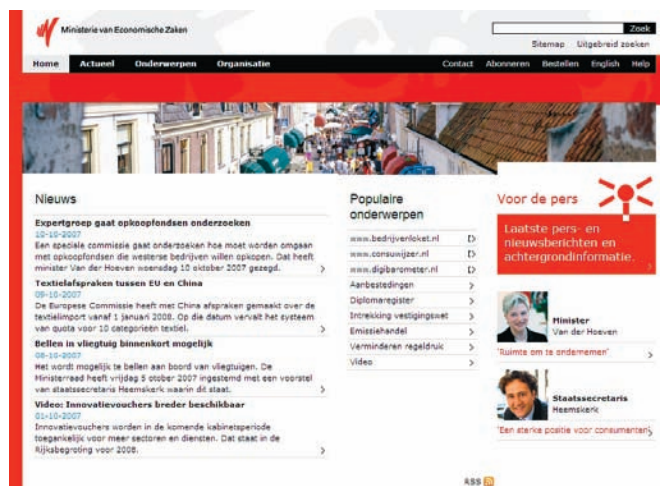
Ministerie van Economische Zaken

Zoek

Sitemap Uitgebreid zoeken

Home Actueel Onderwerpen Organisatie

Contact Abonneren Bestellen English Help

Nieuws

Expertgroep gaat opkoopfondsen onderzoeken
10-10-2007
Een speciale commissie gaat onderzoeken hoe moet worden omgaan met opkoopfondsen die westerse bedrijven willen opkopen. Dat heeft minister Van der Hoeven woensdag 10 oktober 2007 gezegd.

Textielafspraken tussen EU en China
09-10-2007
De Europese Commissie heeft met China afspraken gemaakt over de textielimport vanaf 1 januari 2008. Op die datum vervalt het systeem van quota voor 10 categorieën textiel.

Bellen in vliegtuig binnenkort mogelijk
08-10-2007
Het wordt mogelijk te bellen aan boord van vliegtuigen. De Ministerraad heeft vrijdag 5 oktober 2007 ingestemd met een voorstel van staatssecretaris Heemskerk waarin dit staat.

Video: Innovatievouchers breder beschikbaar
01-10-2007
Innovatievouchers worden in de komende kabinetperiode toegankelijk voor meer sectoren en diensten. Dat staat in de Rijksbegroting voor 2008.

Populaire onderwerpen

www.bedrijvenloket.nl
www.consuwijzer.nl
www.digibarometer.nl
Aanbestedingen
Diplomaregister
Intrekking vestigingswet
Emissiehandel
Verminderen regeldruk
Video

Voor de pers

Laatste pers- en nieuwsberichten en achtergrondinformatie.

Minister
Van der Hoeven
'Ruimte om te ondernemen'

Staatssecretaris
Heemskerk
'Een sterke positie voor consumenten'

RSS